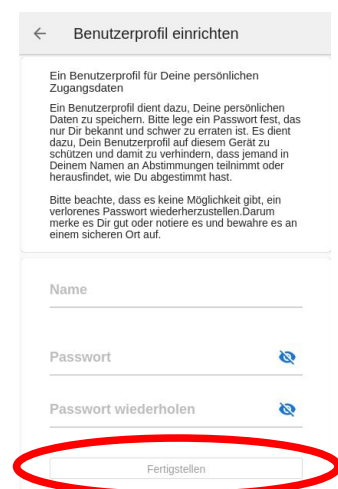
Benutzerprofil einrichten

Ein Benutzerprofil für Deine persönlichen Zugangsdaten

Ein Benutzerprofil dient dazu, Deine persönlichen Daten zu speichern. Bitte lege ein Passwort fest, das nur Dir bekannt und schwer zu erraten ist. Es dient dazu, Dein Benutzerprofil auf diesem Gerät zu schützen und damit zu verhindern, dass jemand in Deinem Namen an Abstimmungen teilnimmt oder herausfindet, wie Du abgestimmt hast.

Bitte beachte, dass es keine Möglichkeit gibt, ein verlorenes Passwort wiederherzustellen.Darum merke es Dir gut oder notiere es und bewahre es an einem sicheren Ort auf.

Name

Passwort

Passwort wiederholen

Fertigstellen